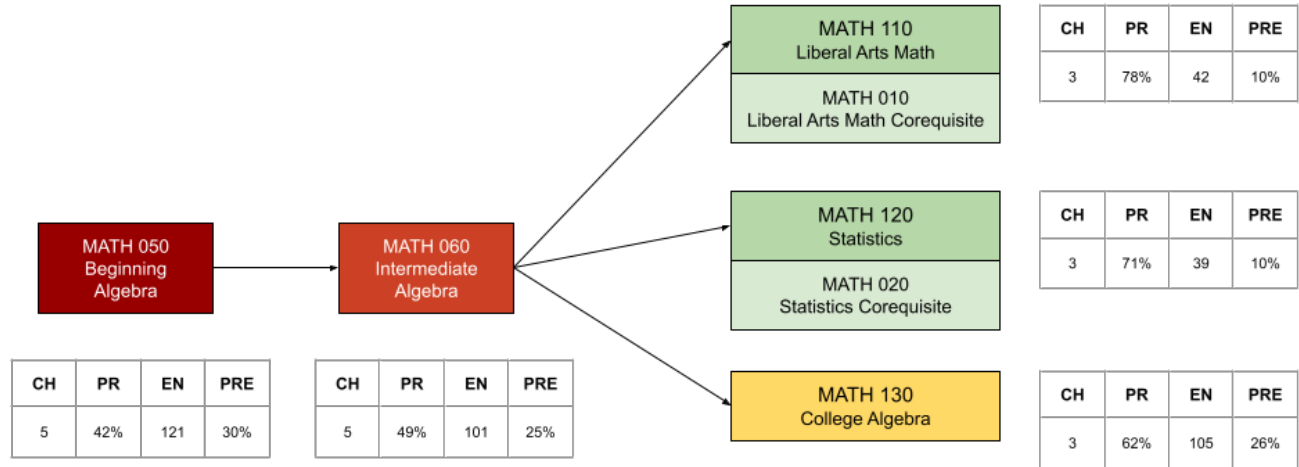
MATH 050
Beginning Algebra

| CH | PR | EN | PRE |
|---|---|---|---|
| 5 | 42% | 121 | 30% |

MATH 060
Intermediate Algebra

| CH | PR | EN | PRE |
|---|---|---|---|
| 5 | 49% | 101 | 25% |

MATH 110
Liberal Arts Math

MATH 010
Liberal Arts Math Corequisite

| CH | PR | EN | PRE |
|---|---|---|---|
| 3 | 78% | 42 | 10% |

MATH 120
Statistics

MATH 020
Statistics Corequisite

| CH | PR | EN | PRE |
|---|---|---|---|
| 3 | 71% | 39 | 10% |

MATH 130
College Algebra

| CH | PR | EN | PRE |
|---|---|---|---|
| 3 | 62% | 105 | 26% |